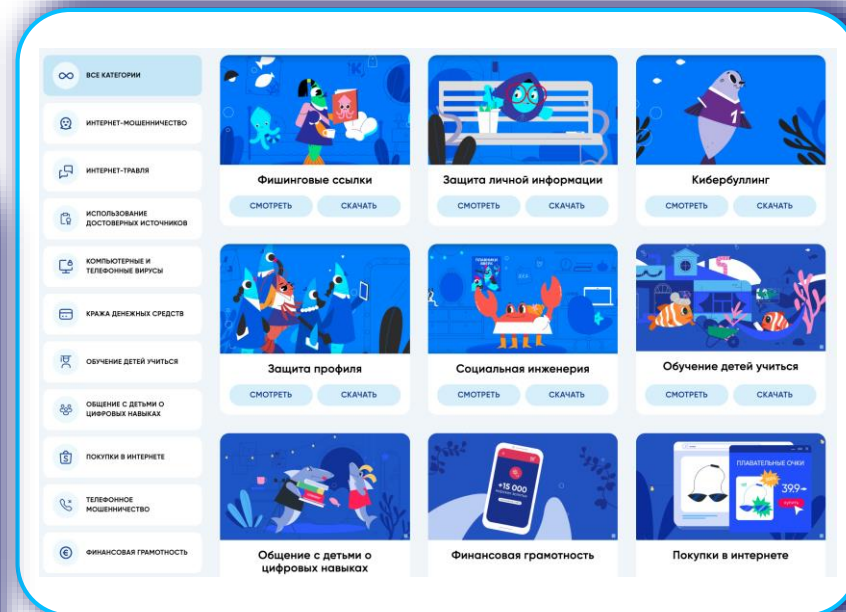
ВСЕ КАТЕГОРИИ

ИНТЕРНЕТ-МОШЕННИЧЕСТВО

ИНТЕРНЕТ-ТРАВЛЯ

ИСПОЛЬЗОВАНИЕ ДОСТОВЕРНЫХ ИСТОЧНИКОВ

КОМПЬЮТЕРНЫЕ И ТЕЛЕФОННЫЕ ВИРУСЫ

КРАЖА ДЕНЕЖНЫХ СРЕДСТВ

ОБУЧЕНИЕ ДЕТЕЙ УЧИТЬСЯ

ОБЩЕНИЕ С ДЕТЬМИ О ЦИФРОВЫХ НАВЫКАХ

ПОКУПКИ В ИНТЕРНЕТЕ

ТЕЛЕФОННОЕ МОШЕННИЧЕСТВО

ФИНАНСОВАЯ ГРАМОТНОСТЬ

Фишинговые ссылки
СМОТРЕТЬ СКАЧАТЬ

Защита личной информации
СМОТРЕТЬ СКАЧАТЬ

Кибербуллинг
СМОТРЕТЬ СКАЧАТЬ

Защита профиля
СМОТРЕТЬ СКАЧАТЬ

Социальная инженерия
СМОТРЕТЬ СКАЧАТЬ

Обучение детей учиться
СМОТРЕТЬ СКАЧАТЬ

Общение с детьми о цифровых навыках

+15 000

Финансовая грамотность

ПЛАВАТЕЛЬНЫЕ ОЧКИ
399 ₽
КУПИТЬ

Покупки в интернете